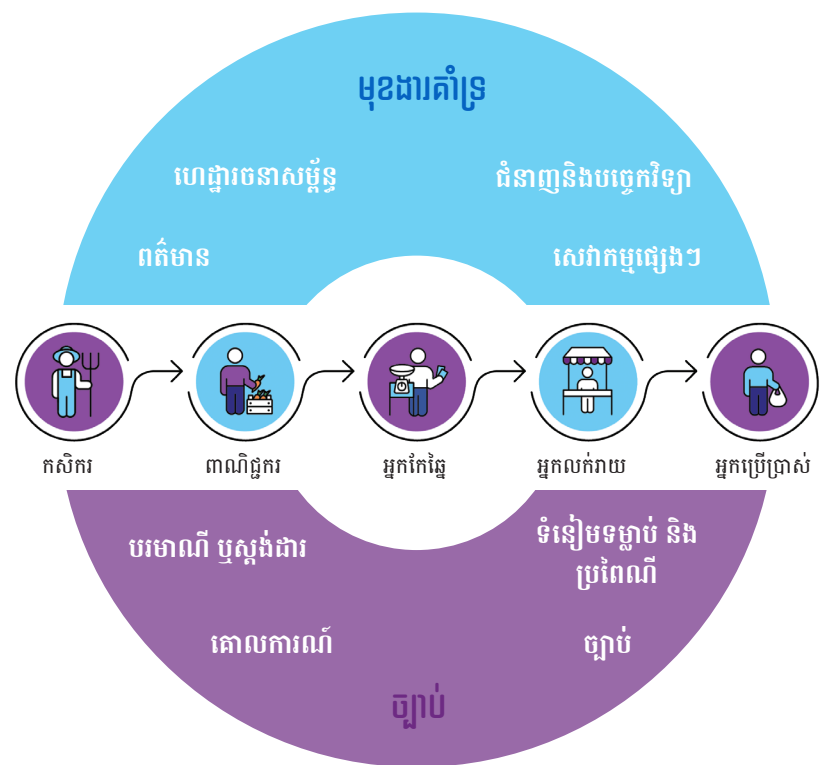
មុខងារគាំទ្រ

ហេដ្ឋារចនាសម្ព័ន្ធ

ជំនាញនិងបច្ចេកវិទ្យា

ព័ត៌មាន

សេវាកម្មផ្សេងៗ

កសិករ

ពាណិជ្ជករ

អ្នកកែច្នៃ

អ្នកលក់រាយ

អ្នកប្រើប្រាស់

បរមាណី ឬស្តង់ដារ

ទំនៀមទម្លាប់ និង ប្រពៃណី

គោលការណ៍

ច្បាប់

ច្បាប់